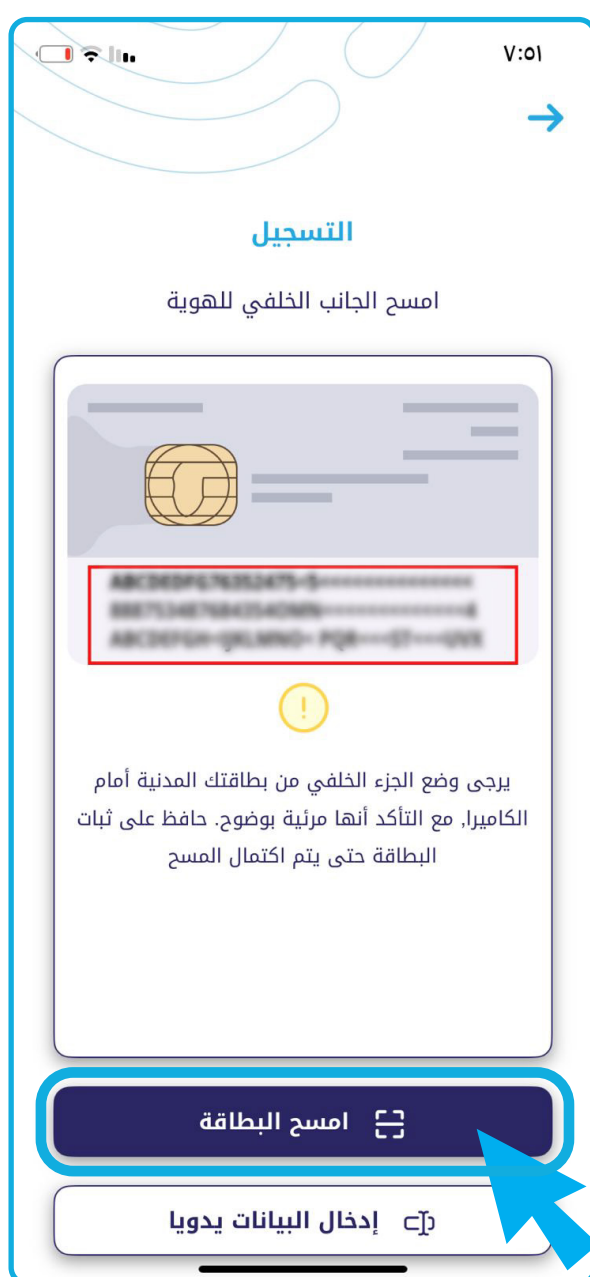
٧:٥١

التسجيل

امسح الجانب الخلفي للهوية

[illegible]

!

يرجى وضع الجزء الخلفي من بطاقتك المدنية أمام الكاميرا, مع التأكد أنها مرئية بوضوح. حافظ على ثبات البطاقة حتى يتم اكتمال المسح

امسح البطاقة

إدخال البيانات يدويا